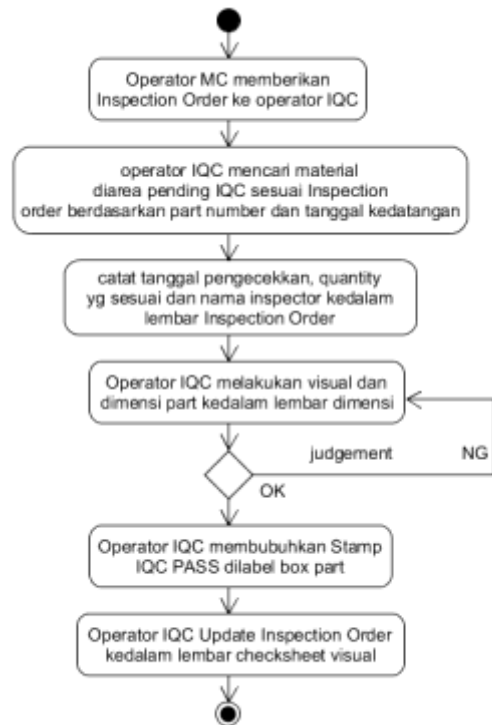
Operator MC memberikan Inspection Order ke operator IQC

operator IQC mencari material diarea pending IQC sesuai Inspection order berdasarkan part number dan tanggal kedatangan

catat tanggal pengecekkan, quantity yg sesuai dan nama inspector kedalam lembar Inspection Order

Operator IQC melakukan visual dan dimensi part kedalam lembar dimensi

judgement

NG

OK

Operator IQC membubuhkan Stamp IQC PASS dilabel box part

Operator IQC Update Inspection Order kedalam lembar checksheet visual